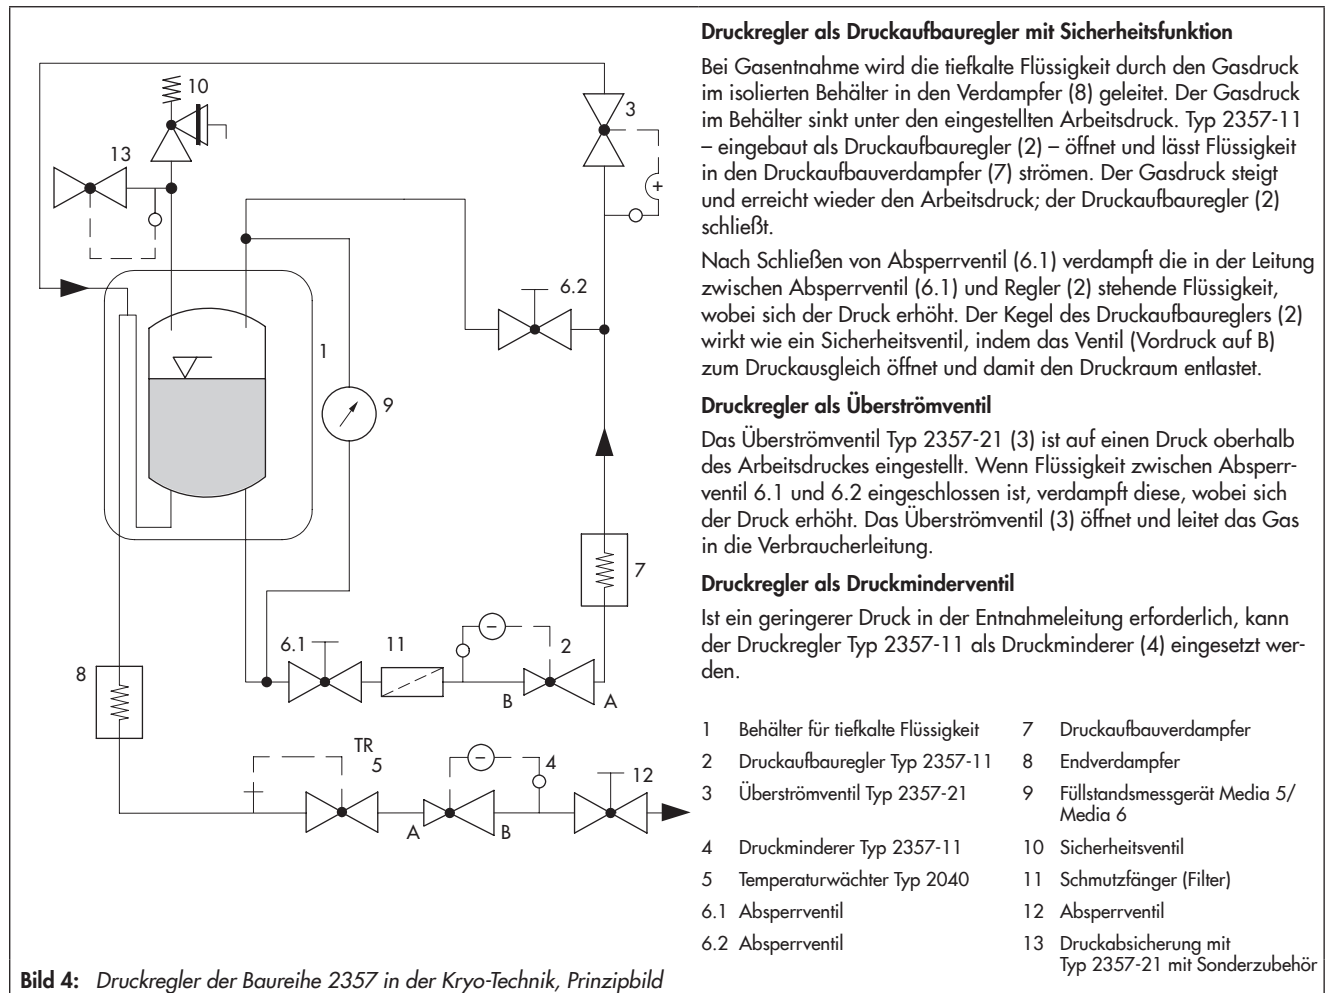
10

3

13

+

6.2

1

9

7

6.1

11

−

2

8

B

A

TR
5

−

4

12

A

B

Bild 4: *Druckregler der Baureihe 2357 in der Kryo-Technik, Prinzipbild*

**Druckregler als Druckaufbauregler mit Sicherheitsfunktion**

Bei Gasentnahme wird die tiefkalte Flüssigkeit durch den Gasdruck im isolierten Behälter in den Verdampfer (8) geleitet. Der Gasdruck im Behälter sinkt unter den eingestellten Arbeitsdruck. Typ 2357-11 – eingebaut als Druckaufbauregler (2) – öffnet und lässt Flüssigkeit in den Druckaufbauverdampfer (7) strömen. Der Gasdruck steigt und erreicht wieder den Arbeitsdruck; der Druckaufbauregler (2) schließt.

Nach Schließen von Absperrventil (6.1) verdampft die in der Leitung zwischen Absperrventil (6.1) und Regler (2) stehende Flüssigkeit, wobei sich der Druck erhöht. Der Kegel des Druckaufbaureglers (2) wirkt wie ein Sicherheitsventil, indem das Ventil (Vordruck auf B) zum Druckausgleich öffnet und damit den Druckraum entlastet.

**Druckregler als Überströmventil**

Das Überströmventil Typ 2357-21 (3) ist auf einen Druck oberhalb des Arbeitsdruckes eingestellt. Wenn Flüssigkeit zwischen Absperrventil 6.1 und 6.2 eingeschlossen ist, verdampft diese, wobei sich der Druck erhöht. Das Überströmventil (3) öffnet und leitet das Gas in die Verbraucherleitung.

**Druckregler als Druckminderventil**

Ist ein geringerer Druck in der Entnahmeleitung erforderlich, kann der Druckregler Typ 2357-11 als Druckminderer (4) eingesetzt werden.

1 Behälter für tiefkalte Flüssigkeit
2 Druckaufbauregler Typ 2357-11
3 Überströmventil Typ 2357-21
4 Druckminderer Typ 2357-11
5 Temperaturwächter Typ 2040
6.1 Absperrventil
6.2 Absperrventil
7 Druckaufbauverdampfer
8 Endverdampfer
9 Füllstandsmessgerät Media 5/ Media 6
10 Sicherheitsventil
11 Schmutzfänger (Filter)
12 Absperrventil
13 Druckabsicherung mit Typ 2357-21 mit Sonderzubehör